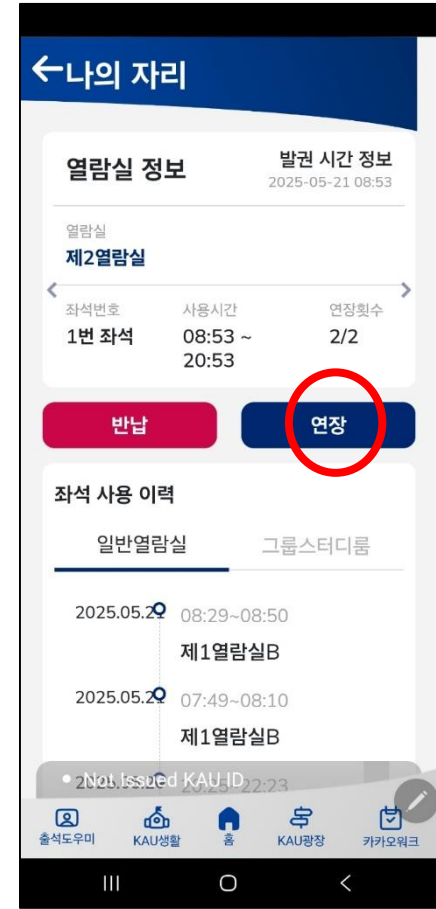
←나의 자리

열람실 정보

발권 시간 정보
2025-05-21 08:53

열람실
제2열람실

좌석번호
1번 좌석

사용시간
08:53 ~ 20:53

연장횟수
2/2

반납

연장

좌석 사용 이력

일반열람실

그룹스터디룸

2025.05.2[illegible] 08:29~08:50
제1열람실B

2025.05.2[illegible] 07:49~08:10
제1열람실B

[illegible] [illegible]~22:23

Not Issued KAU ID

출석도우미
KAU생활
홈
KAU광장
카카오워크